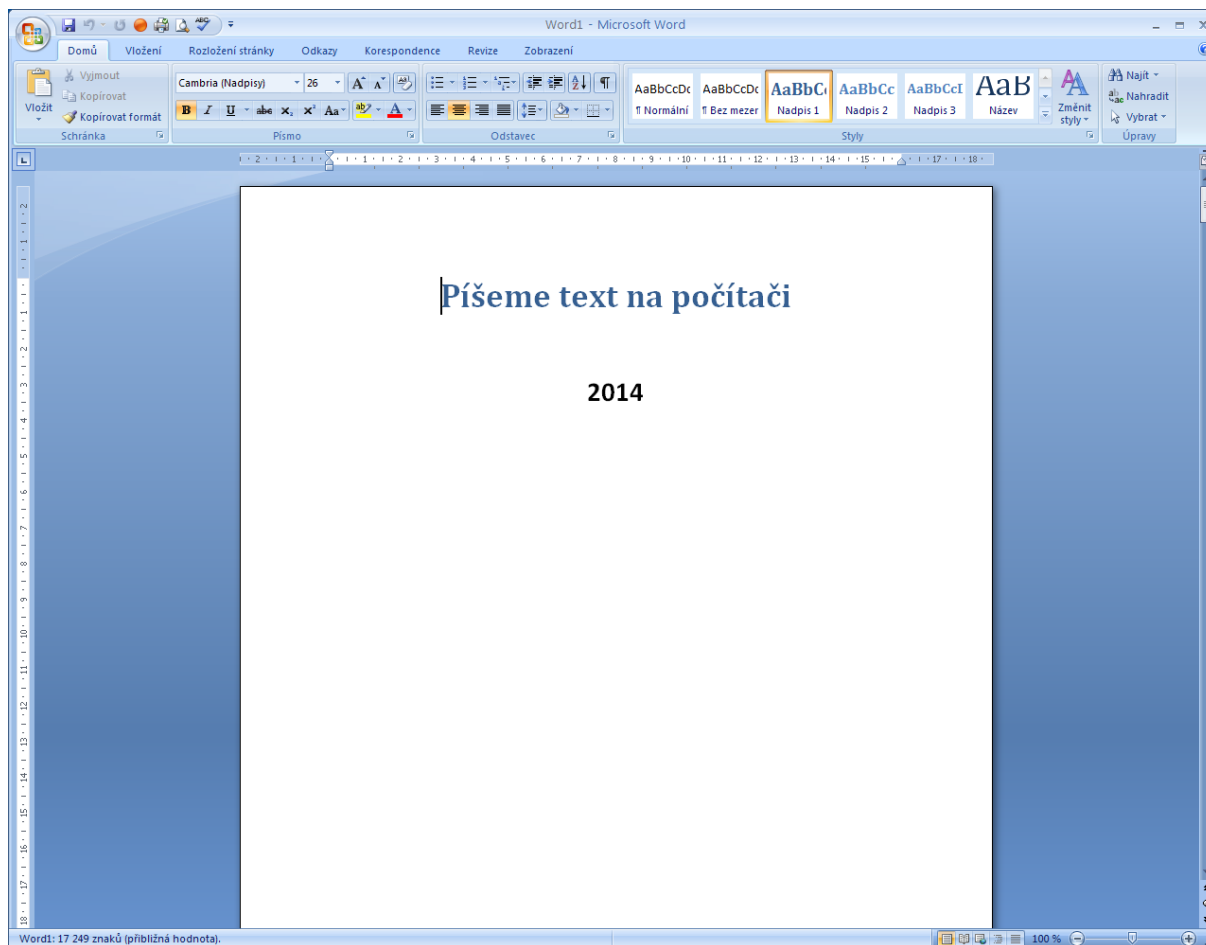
Word1 - Microsoft Word

Domů Vložení Rozložení stránky Odkazy Korespondence Revize Zobrazení

Vložit
Vyjmout
Kopírovat
Kopírovat formát
Schránka

Cambria (Nadpisy) 26
Písmo

Odstavec

AaBbCcDc ¶ Normální
AaBbCcDc ¶ Bez mezer
AaBbC Nadpis 1
AaBbCc Nadpis 2
AaBbCcI Nadpis 3
AaB Název
Změnit styly
Styly

Najít
Nahradit
Vybrat
Úpravy

Píšeme text na počítači

2014

Word1: 17 249 znaků (přibližná hodnota).

100 %